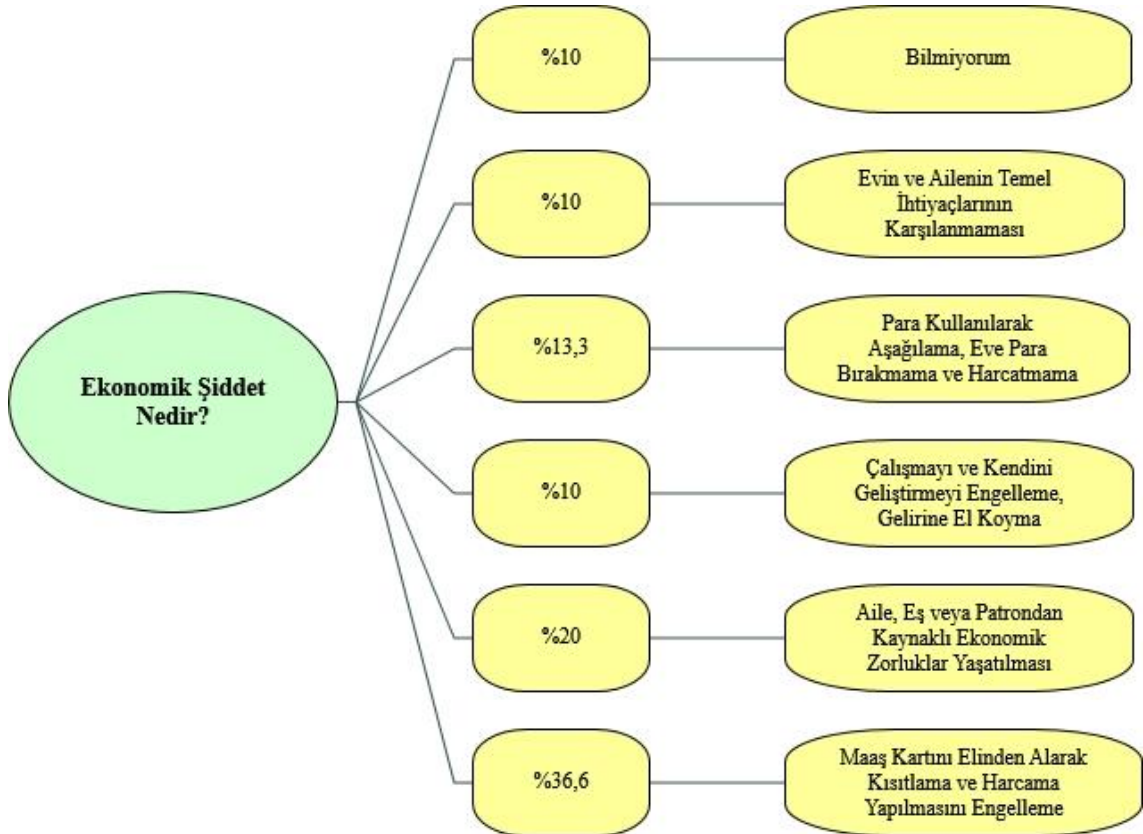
Ekonomik Şiddet Nedir?

%10

Bilmiyorum

%10

Evin ve Ailenin Temel İhtiyaçlarının Karşılanmaması

%13,3

Para Kullanılarak Aşağılama, Eve Para Bırakmama ve Harcatmama

%10

Çalışmayı ve Kendini Geliştirmeyi Engelleme, Gelirine El Koyma

%20

Aile, Eş veya Patrondan Kaynaklı Ekonomik Zorluklar Yaşatılması

%36,6

Maaş Kartını Elinden Alarak Kısıtlama ve Harcama Yapılmasını Engelleme